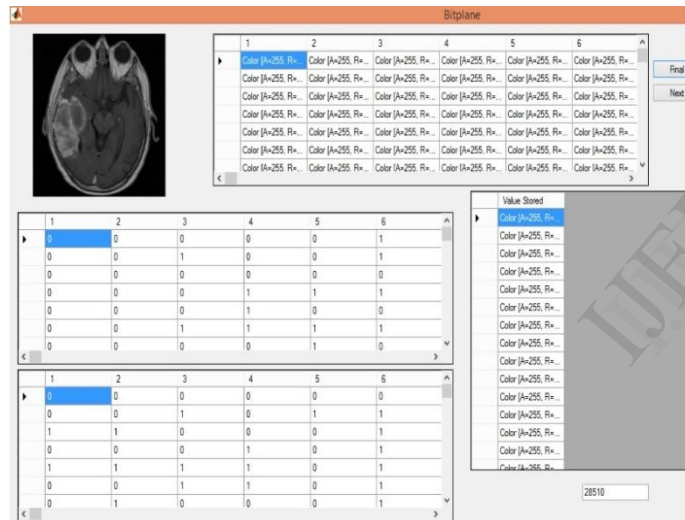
Bitplane

| | 1 | 2 | 3 | 4 | 5 | 6 |
|---|---|---|---|---|---|---|
| ▸ | Color [A=255, R=... | Color [A=255, R=... | Color [A=255, R=... | Color [A=255, R=... | Color [A=255, R=... | Color [A=255, R=... |
| | Color [A=255, R=... | Color [A=255, R=... | Color [A=255, R=... | Color [A=255, R=... | Color [A=255, R=... | Color [A=255, R=... |
| | Color [A=255, R=... | Color [A=255, R=... | Color [A=255, R=... | Color [A=255, R=... | Color [A=255, R=... | Color [A=255, R=... |
| | Color [A=255, R=... | Color [A=255, R=... | Color [A=255, R=... | Color [A=255, R=... | Color [A=255, R=... | Color [A=255, R=... |
| | Color [A=255, R=... | Color [A=255, R=... | Color [A=255, R=... | Color [A=255, R=... | Color [A=255, R=... | Color [A=255, R=... |
| | Color [A=255, R=... | Color [A=255, R=... | Color [A=255, R=... | Color [A=255, R=... | Color [A=255, R=... | Color [A=255, R=... |
| | Color [A=255, R=... | Color [A=255, R=... | Color [A=255, R=... | Color [A=255, R=... | Color [A=255, R=... | Color [A=255, R=... |

Final

Next

| | 1 | 2 | 3 | 4 | 5 | 6 |
|---|---|---|---|---|---|---|
| ▸ | 0 | 0 | 0 | 0 | 0 | 1 |
| | 0 | 0 | 1 | 0 | 0 | 1 |
| | 0 | 0 | 0 | 0 | 0 | 0 |
| | 0 | 0 | 0 | 1 | 1 | 1 |
| | 0 | 0 | 0 | 1 | 0 | 0 |
| | 0 | 0 | 1 | 1 | 1 | 1 |
| | 0 | 0 | 1 | 0 | 1 | 0 |

| | 1 | 2 | 3 | 4 | 5 | 6 |
|---|---|---|---|---|---|---|
| ▸ | 0 | 0 | 0 | 0 | 0 | 0 |
| | 0 | 0 | 1 | 0 | 1 | 1 |
| | 1 | 1 | 0 | 0 | 0 | 1 |
| | 0 | 0 | 0 | 1 | 0 | 1 |
| | 1 | 1 | 1 | 1 | 0 | 1 |
| | 0 | 0 | 1 | 1 | 0 | 1 |
| | 0 | 1 | 0 | 0 | 0 | 1 |

| | Value Stored |
|---|---|
| ▸ | Color [A=255, R=... |
| | Color [A=255, R=... |
| | Color [A=255, R=... |
| | Color [A=255, R=... |
| | Color [A=255, R=... |
| | Color [A=255, R=... |
| | Color [A=255, R=... |
| | Color [A=255, R=... |
| | Color [A=255, R=... |
| | Color [A=255, R=... |
| | Color [A=255, R=... |
| | Color [A=255, R=... |
| | Color [A=255, R=... |
| | Color [A=255, R=... |
| | Color [A=255, R=... |

IJE

28510